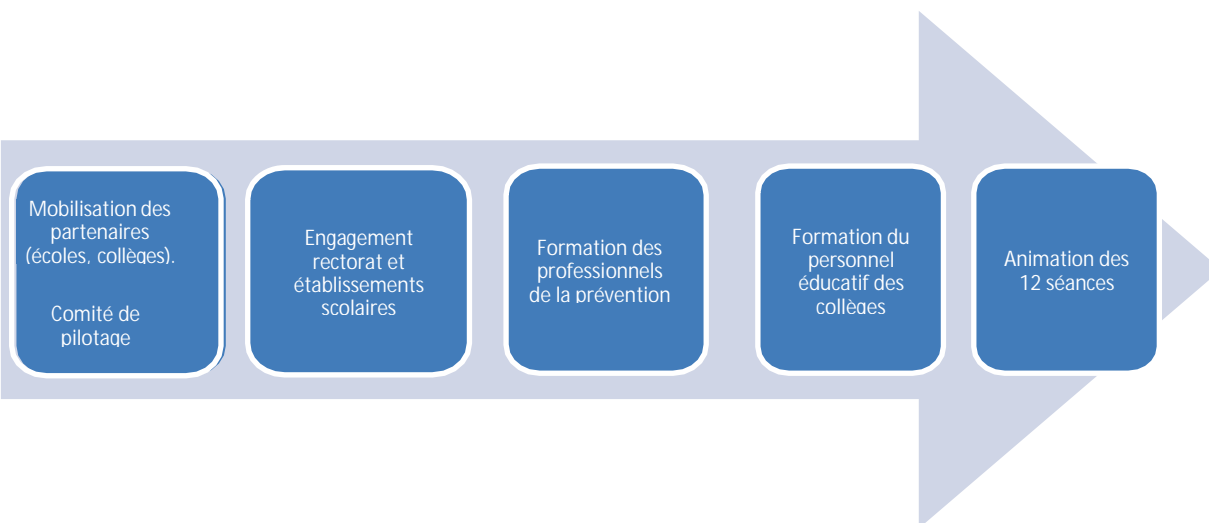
Mobilisation des partenaires (écoles, collèges).

Comité de pilotage

Engagement rectorat et établissements scolaires

Formation des professionnels de la prévention

Formation du personnel éducatif des collèges

Animation des 12 séances